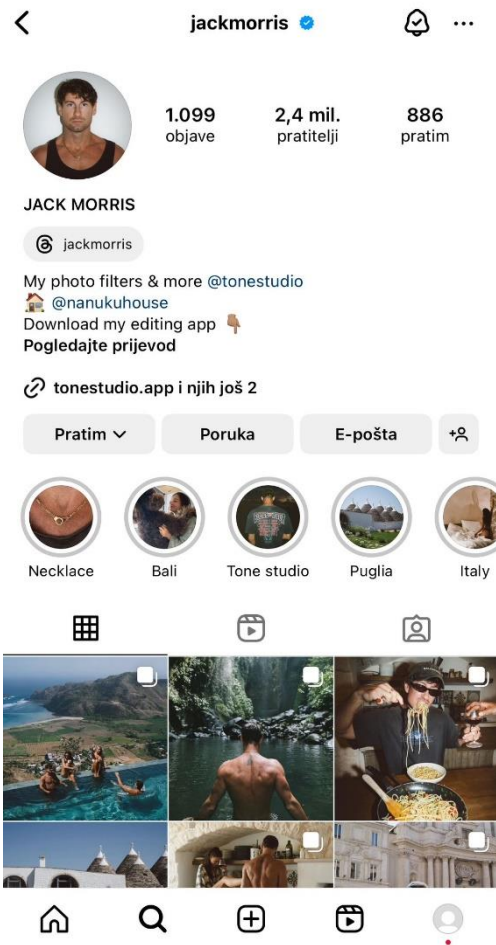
jackmorris

1.099
objave

2,4 mil.
pratitelji

886
pratim

JACK MORRIS

jackmorris

My photo filters & more @tonestudio
🏠 @nanukuhouse
Download my editing app 👇🏽
Pogledajte prijevod

tonestudio.app i njih još 2

Pratim

Poruka

E-pošta

Necklace

Bali

Tone studio

Puglia

Italy